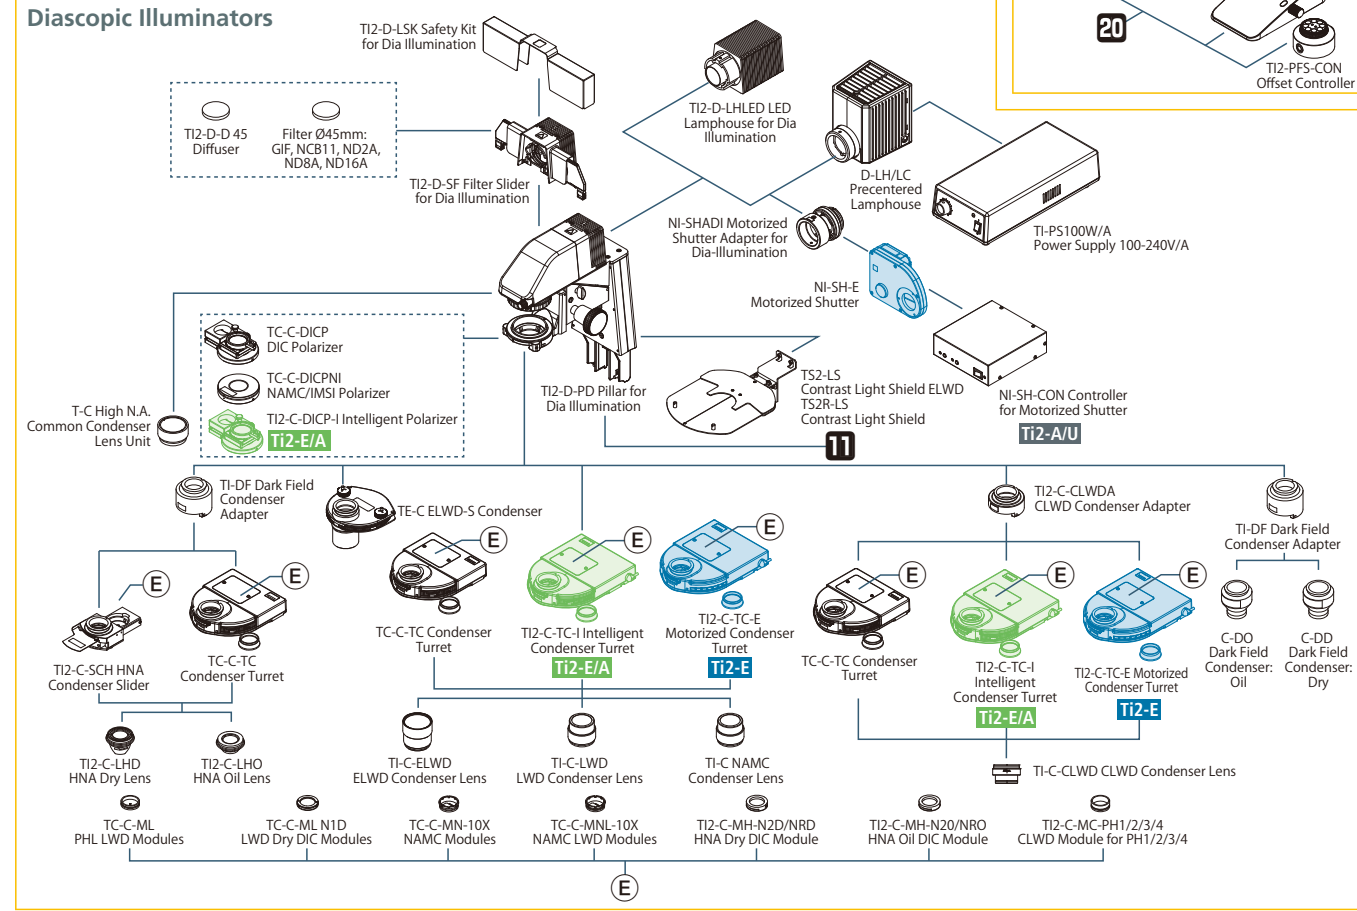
Diascopic Illuminators

20
TI2-PFS-CON
Offset Controller

TI2-D-LSK Safety Kit
for Dia Illumination

TI2-D-D 45
Diffuser

Filter Ø45mm:
GIF, NCB11, ND2A,
ND8A, ND16A

TI2-D-SF Filter Slider
for Dia Illumination

TI2-D-LHLED LED
Lamphouse for Dia
Illumination

D-LH/LC
Precentered
Lamphouse

TI-PS100W/A
Power Supply 100-240V/A

NI-SHADI Motorized
Shutter Adapter for
Dia-Illumination

NI-SH-E
Motorized Shutter

NI-SH-CON Controller
for Motorized Shutter
Ti2-A/U

TC-C-DICP
DIC Polarizer

TC-C-DICPNI
NAMC/IMSI Polarizer

TI2-C-DICP-I Intelligent Polarizer
Ti2-E/A

T-C High N.A.
Common Condenser
Lens Unit

TI2-D-PD Pillar for
Dia Illumination

TS2-LS
Contrast Light Shield ELWD
TS2R-LS
Contrast Light Shield

11

TI-DF Dark Field
Condenser
Adapter

TE-C ELWD-S Condenser

E

TI2-C-SCH HNA
Condenser Slider

TC-C-TC
Condenser Turret

TC-C-TC Condenser
Turret

TI2-C-TC-I Intelligent
Condenser Turret
Ti2-E/A

TI2-C-TC-E
Motorized Condenser
Turret
Ti2-E

TI2-C-CLWDA
CLWD Condenser Adapter

TI-DF Dark Field
Condenser Adapter

TC-C-TC Condenser
Turret

TI2-C-TC-I
Intelligent
Condenser Turret
Ti2-E/A

TI2-C-TC-E Motorized
Condenser Turret
Ti2-E

C-DO
Dark Field
Condenser:
Oil

C-DD
Dark Field
Condenser:
Dry

TI2-C-LHD
HNA Dry Lens

TI2-C-LHO
HNA Oil Lens

TI-C-ELWD
ELWD Condenser Lens

TI-C-LWD
LWD Condenser Lens

TI-C NAMC
Condenser Lens

TI-C-CLWD CLWD Condenser Lens

TC-C-ML
PHL LWD Modules

TC-C-ML N1D
LWD Dry DIC Modules

TC-C-MN-10X
NAMC Modules

TC-C-MNL-10X
NAMC LWD Modules

TI2-C-MH-N2D/NRD
HNA Dry DIC Module

TI2-C-MH-N2O/NRO
HNA Oil DIC Module

TI2-C-MC-PH1/2/3/4
CLWD Module for PH1/2/3/4

E